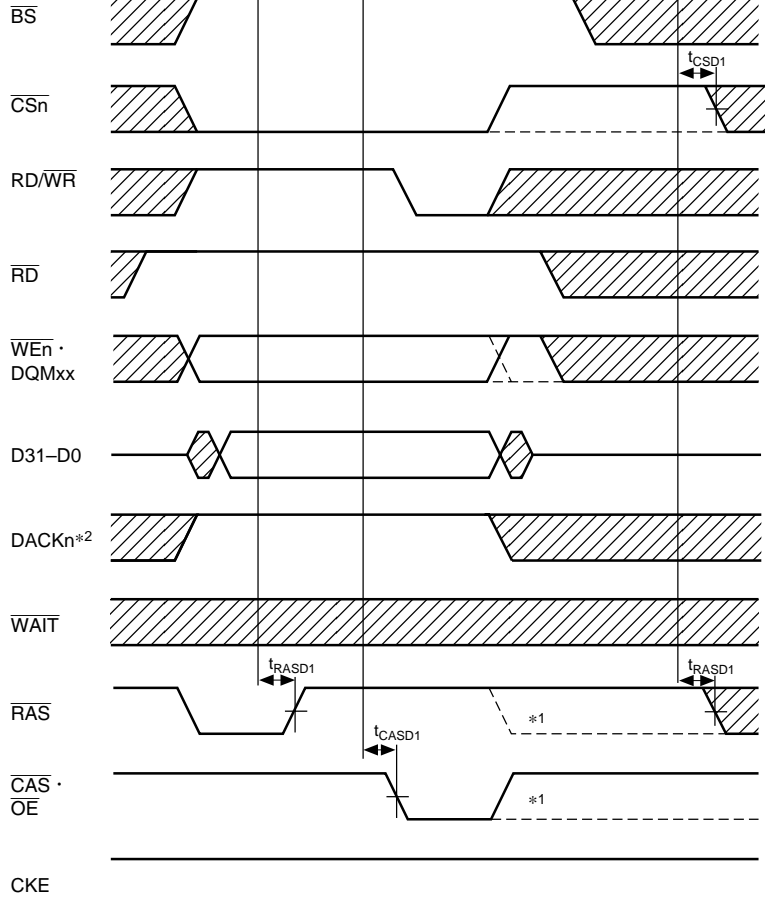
$\overline{BS}$

$t_{CSD1}$

$\overline{CSn}$

RD/$\overline{WR}$

$\overline{RD}$

$\overline{WEn}$ · DQMxx

D31–D0

DACKn*2

$\overline{WAIT}$

$t_{RASD1}$

$t_{RASD1}$

$\overline{RAS}$

*1

$t_{CASD1}$

$\overline{CAS}$ · $\overline{OE}$

*1

CKE